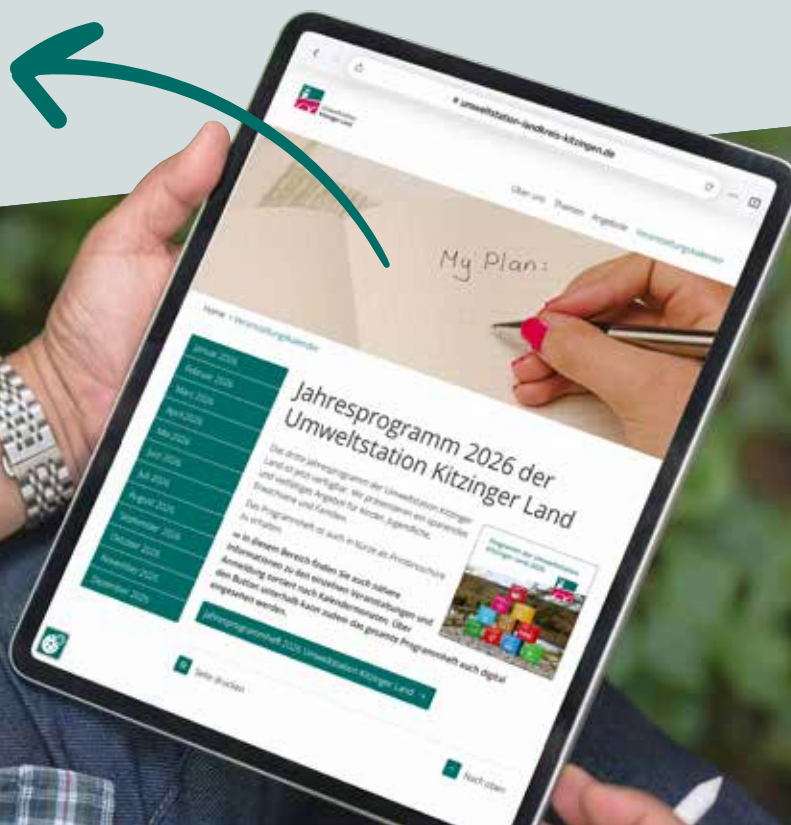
umweltstation-landkreis-kitzingen.de

Über uns Themen Angebote Veranstaltungskalender

My Plan:

Home > Veranstaltungskalender

Januar 2026
Februar 2026
März 2026
April 2026
Mai 2026
Juni 2026
Juli 2026
August 2026
September 2026
Oktober 2026
November 2026
Dezember 2026

Jahresprogramm 2026 der Umweltstation Kitzinger Land

Das dritte Jahresprogramm der Umweltstation Kitzinger Land ist jetzt verfügbar. Wir präsentieren ein spannendes und vielfältiges Angebot für Kinder, Jugendliche, Erwachsene und Familien.

Das Programmheft ist auch in Kürze als Printbroschüre zu erhalten.

→ In diesem Bereich finden Sie auch nähere Informationen zu den einzelnen Veranstaltungen und Anmeldung sortiert nach Kalendermonaten. Über den Button unterhalb kann zudem das gesamte Programmheft auch digital eingesehen werden.

Jahresprogrammheft 2026 Umweltstation Kitzinger Land

Seite drucken

Nach oben